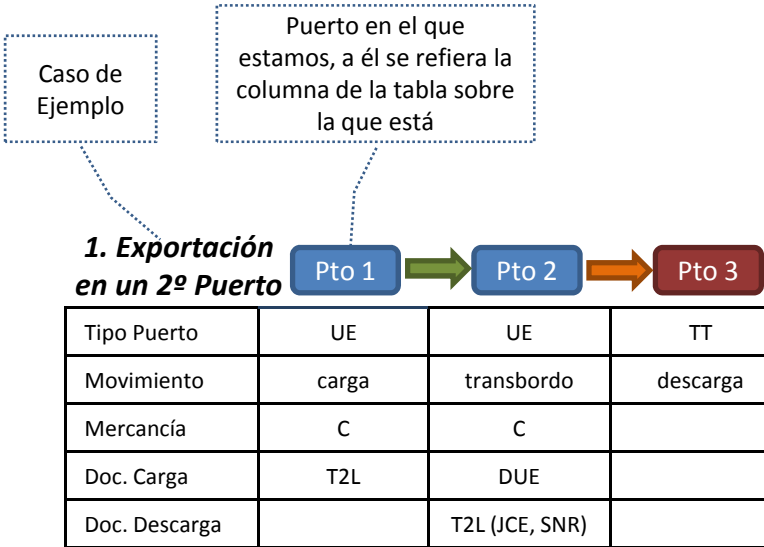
Caso de Ejemplo

Puerto en el que estamos, a él se refiera la columna de la tabla sobre la que está

1. Exportación en un 2º Puerto

Pto 1

Pto 2

Pto 3

| Tipo Puerto | UE | UE | TT |
|---|---|---|---|
| Movimiento | carga | transbordo | descarga |
| Mercancía | C | C | |
| Doc. Carga | T2L | DUE | |
| Doc. Descarga | | T2L (JCE, SNR) | |